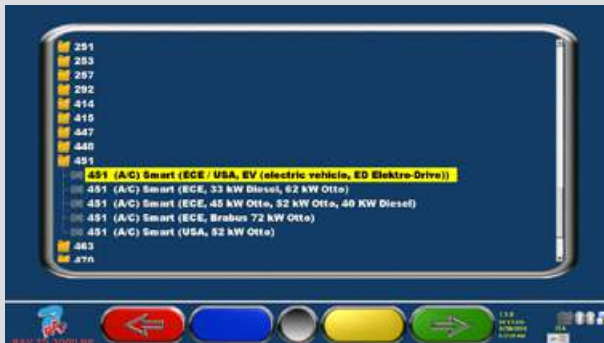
251
253
257
292
414
415
447
448
451
451 (A/C) Smart (ECE / USA, EV (electric vehicle, ED Elektro-Drive))
451 (A/C) Smart (ECE, 33 kW Diesel, 62 kW Otto)
451 (A/C) Smart (ECE, 45 kW Otto, 52 kW Otto, 40 KW Diesel)
451 (A/C) Smart (ECE, Brabus 72 kW Otto)
451 (A/C) Smart (USA, 52 kW Otto)
463
470

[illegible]

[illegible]